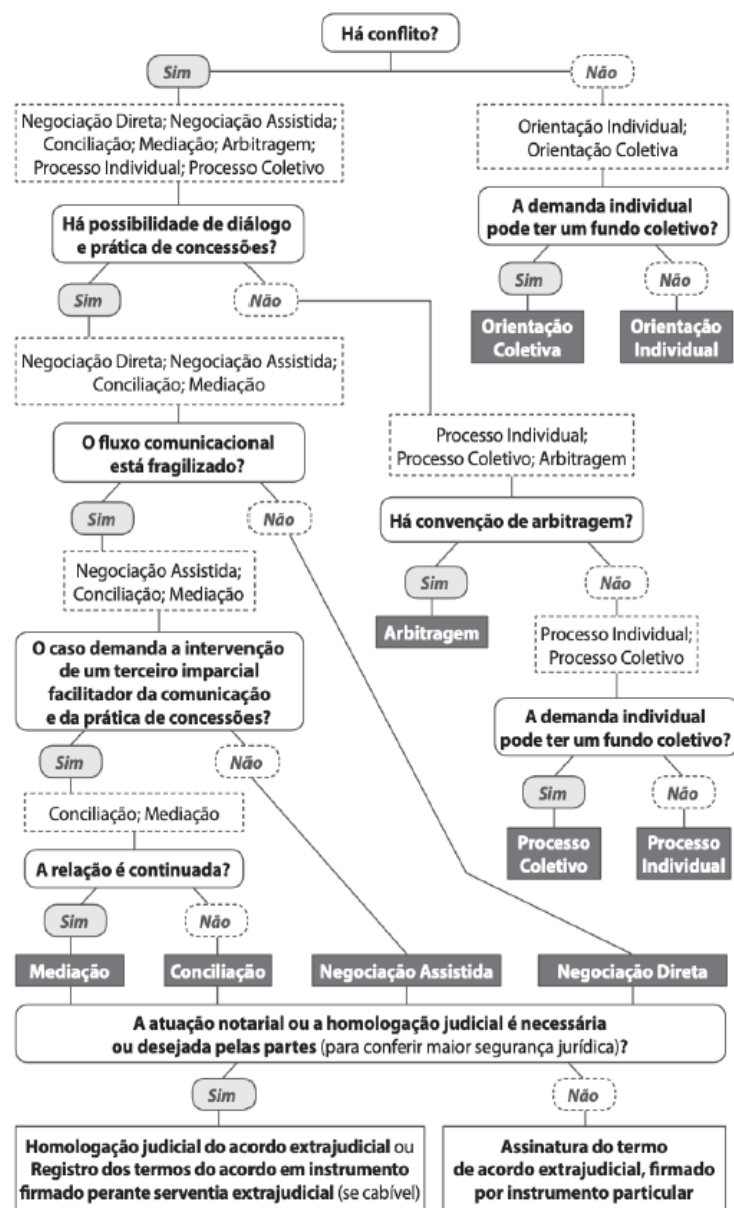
Há conflito?

Sim

Não

Negociação Direta; Negociação Assistida; Conciliação; Mediação; Arbitragem; Processo Individual; Processo Coletivo

Orientação Individual; Orientação Coletiva

A demanda individual pode ter um fundo coletivo?

Sim

Não

Orientação Coletiva

Orientação Individual

Há possibilidade de diálogo e prática de concessões?

Sim

Não

Negociação Direta; Negociação Assistida; Conciliação; Mediação

Processo Individual; Processo Coletivo; Arbitragem

O fluxo comunicacional está fragilizado?

Sim

Não

Há convenção de arbitragem?

Sim

Não

Arbitragem

Negociação Assistida; Conciliação; Mediação

Processo Individual; Processo Coletivo

O caso demanda a intervenção de um terceiro imparcial facilitador da comunicação e da prática de concessões?

A demanda individual pode ter um fundo coletivo?

Sim

Não

Sim

Não

Conciliação; Mediação

Processo Coletivo

Processo Individual

A relação é continuada?

Sim

Não

Mediação

Conciliação

Negociação Assistida

Negociação Direta

A atuação notarial ou a homologação judicial é necessária ou desejada pelas partes (para conferir maior segurança jurídica)?

Sim

Não

Homologação judicial do acordo extrajudicial ou Registro dos termos do acordo em instrumento firmado perante serventia extrajudicial (se cabível)

Assinatura do termo de acordo extrajudicial, firmado por instrumento particular